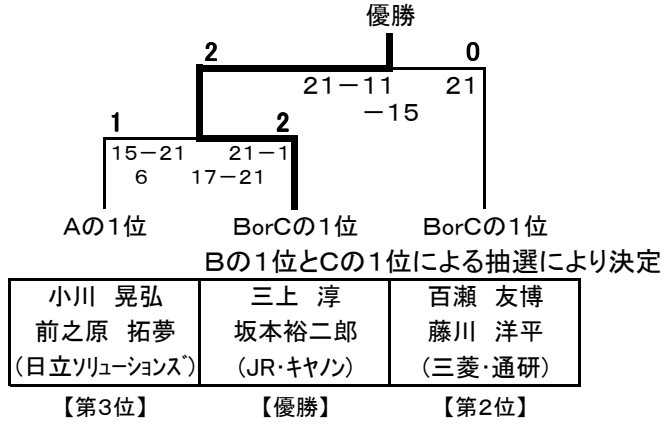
優勝

2　0

21－11　21
－15

1　2

15－21　21－1
6　17－21

Aの1位　BorCの1位　BorCの1位

Bの1位とCの1位による抽選により決定

| 小川　晃弘<br>前之原　拓夢<br>(日立ｿﾘｭｰｼｮﾝｽﾞ) | 三上　淳<br>坂本裕二郎<br>(JR･ｷﾔﾉﾝ) | 百瀬　友博<br>藤川　洋平<br>(三菱･通研) |
|---|---|---|

【第3位】　【優勝】　【第2位】